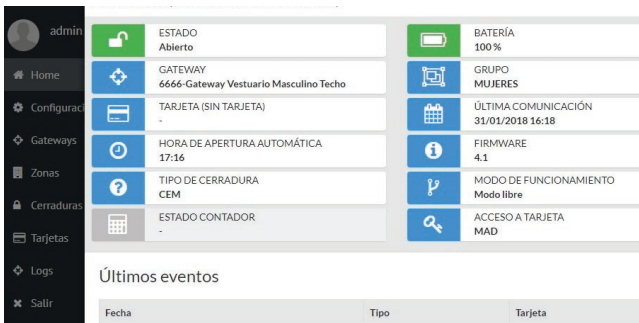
admin

Home
Configuraci
Gateways
Zonas
Cerraduras
Tarjetas
Logs
Salir

ESTADO
Abierto

BATERÍA
100 %

GATEWAY
6666-Gateway Vestuario Masculino Techo

GRUPO
MUJERES

TARJETA (SIN TARJETA)
-

ÚLTIMA COMUNICACIÓN
31/01/2018 16:18

HORA DE APERTURA AUTOMÁTICA
17:16

FIRMWARE
4.1

TIPO DE CERRADURA
CEM

MODO DE FUNCIONAMIENTO
Modo libre

ESTADO CONTADOR
-

ACCESO A TARJETA
MAD

Últimos eventos

| Fecha | Tipo | Tarjeta |
|---|---|---|